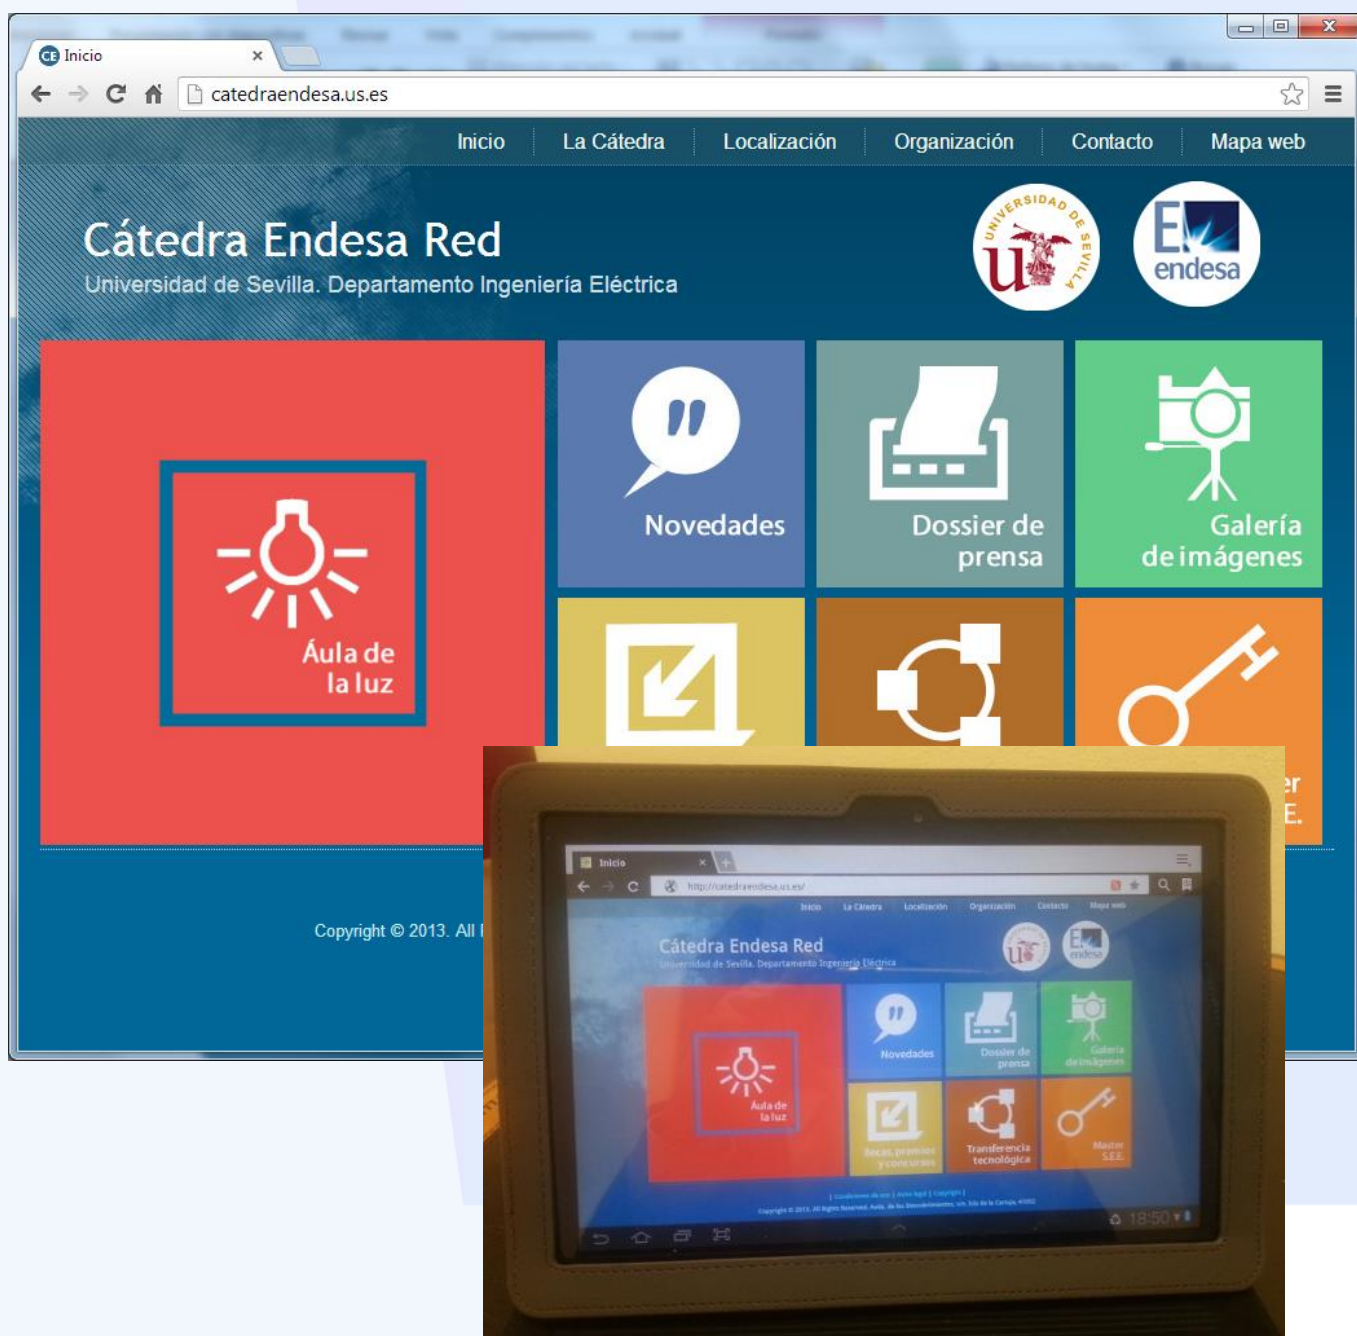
Inicio

catedraendesa.us.es

Inicio | La Cátedra | Localización | Organización | Contacto | Mapa web

Cátedra Endesa Red
Universidad de Sevilla. Departamento Ingeniería Eléctrica

UNIVERSIDAD DE SEVILLA

endesa

Áula de la luz

Novedades

Dossier de prensa

Galería de imágenes

er E.

Copyright © 2013. All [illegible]

Inicio

http://catedraendesa.us.es/

Inicio La Cátedra Localización Organización Contacto Mapa web

Cátedra Endesa Red
Universidad de Sevilla. Departamento Ingeniería Eléctrica

Aula de la luz

Novedades

Dossier de prensa

Galería de imágenes

Becas, premios y concursos

Transferencia tecnológica

Master S.E.E.

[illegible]

Copyright © 2013. All Rights Reserved. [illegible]

18:50